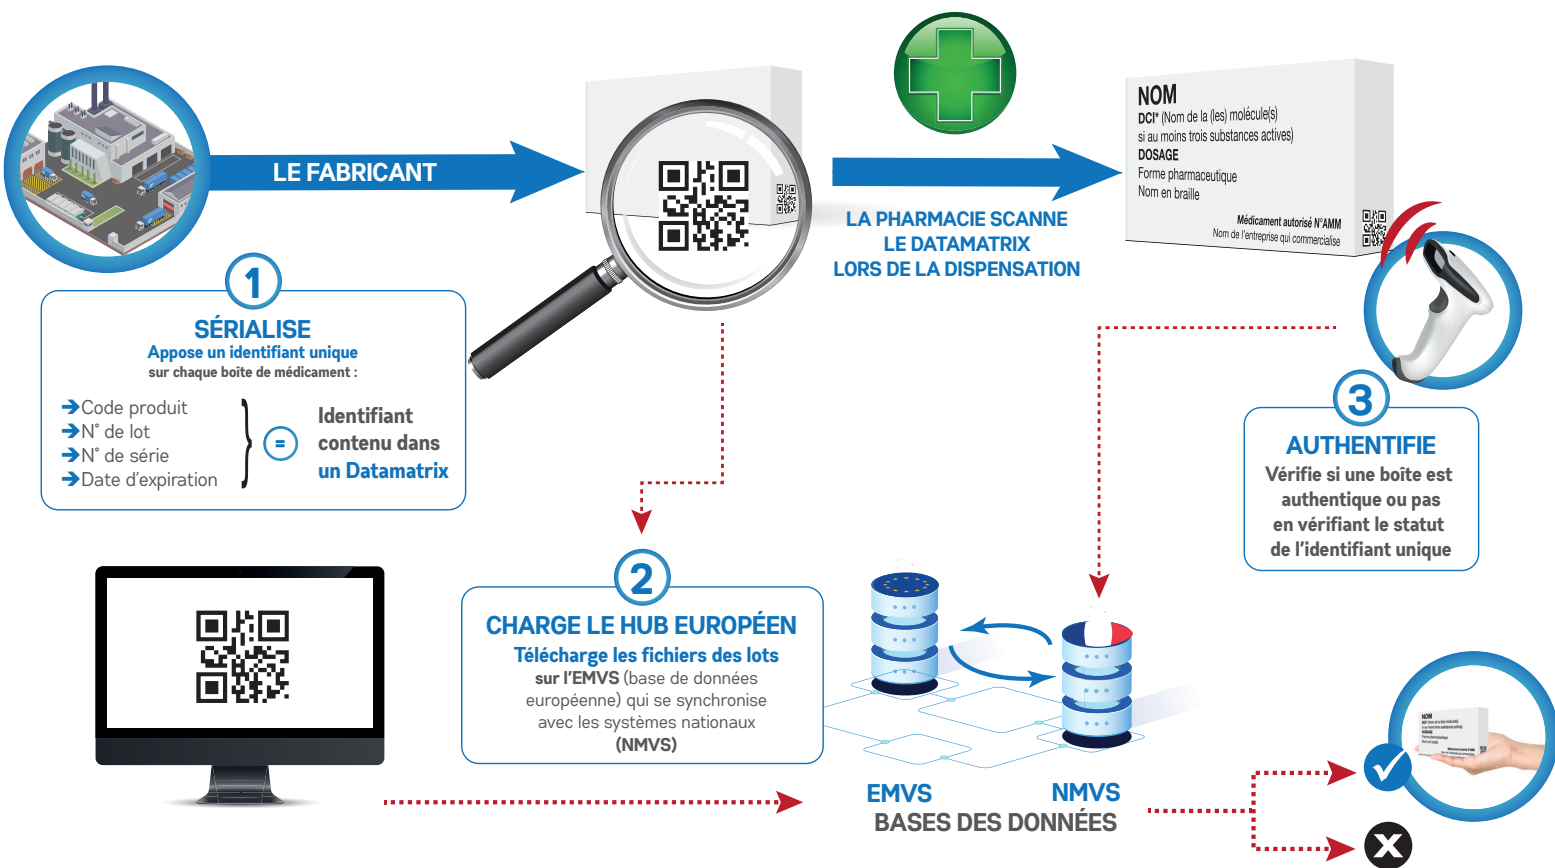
LE FABRICANT

NOM
DCI* (Nom de la (les) molécule(s) si au moins trois substances actives)
DOSAGE
Forme pharmaceutique
Nom en braille
Médicament autorisé N°AMM
Nom de l'entreprise qui commercialise

LA PHARMACIE SCANNE LE DATAMATRIX LORS DE LA DISPENSATION

1
SÉRIALISE
Appose un identifiant unique sur chaque boîte de médicament :
➔Code produit
➔N° de lot
➔N° de série
➔Date d'expiration
=
Identifiant contenu dans un Datamatrix

3
AUTHENTIFIE
Vérifie si une boîte est authentique ou pas en vérifiant le statut de l'identifiant unique

2
CHARGE LE HUB EUROPÉEN
Télécharge les fichiers des lots sur l'EMVS (base de données européenne) qui se synchronise avec les systèmes nationaux (NMVS)

EMVS
NMVS
BASES DES DONNÉES